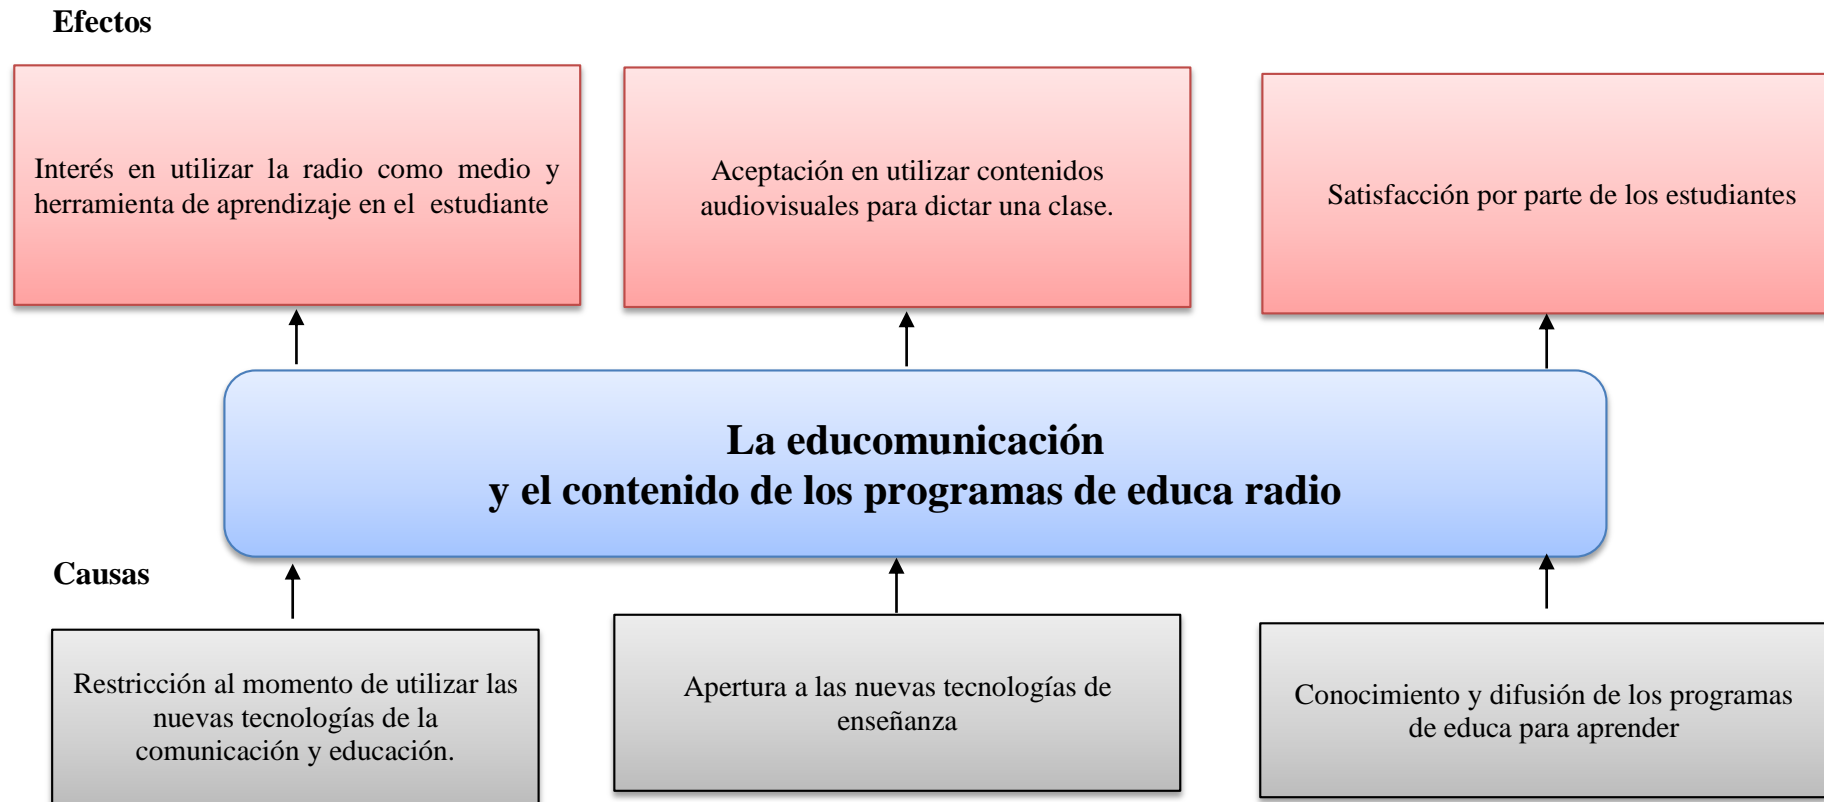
Efectos

Interés en utilizar la radio como medio y herramienta de aprendizaje en el estudiante

Aceptación en utilizar contenidos audiovisuales para dictar una clase.

Satisfacción por parte de los estudiantes

La educomunicación
y el contenido de los programas de educa radio

Causas

Restricción al momento de utilizar las nuevas tecnologías de la comunicación y educación.

Apertura a las nuevas tecnologías de enseñanza

Conocimiento y difusión de los programas de educa para aprender